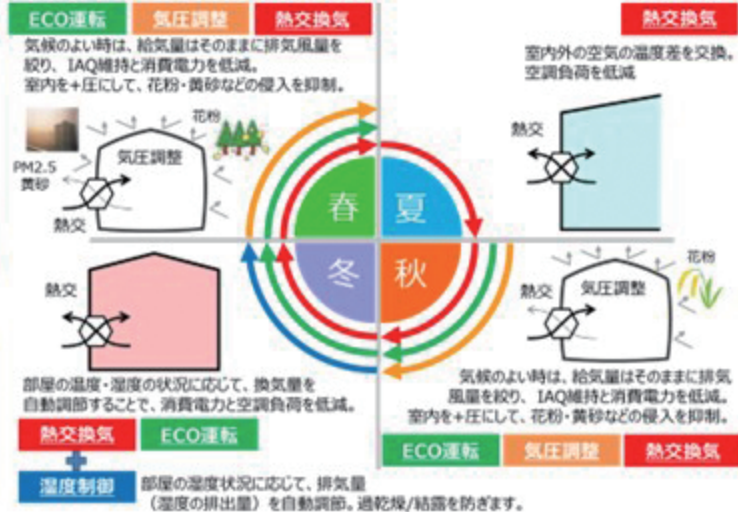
ECO運転　気圧調整　熱交換気

気候のよい時は，給気量はそのままに排気風量を絞り，IAQ維持と消費電力を低減。
室内を＋圧にして，花粉・黄砂などの侵入を抑制。

花粉

気圧調整

PM2.5
黄砂

熱交

熱交換気

室内外の空気の温度差を交換。
空調負荷を低減

熱交

春　夏
冬　秋

熱交

花粉

気圧調整

熱交

部屋の温度・湿度の状況に応じて，換気量を自動調節することで，消費電力と空調負荷を低減。

熱交換気　ECO運転

気候のよい時は，給気量はそのままに排気風量を絞り，IAQ維持と消費電力を低減。
室内を＋圧にして，花粉・黄砂などの侵入を抑制。

ECO運転　気圧調整　熱交換気

湿度制御

部屋の湿度状況に応じて，排気量（湿度の排出量）を自動調節。過乾燥/結露を防ぎます。